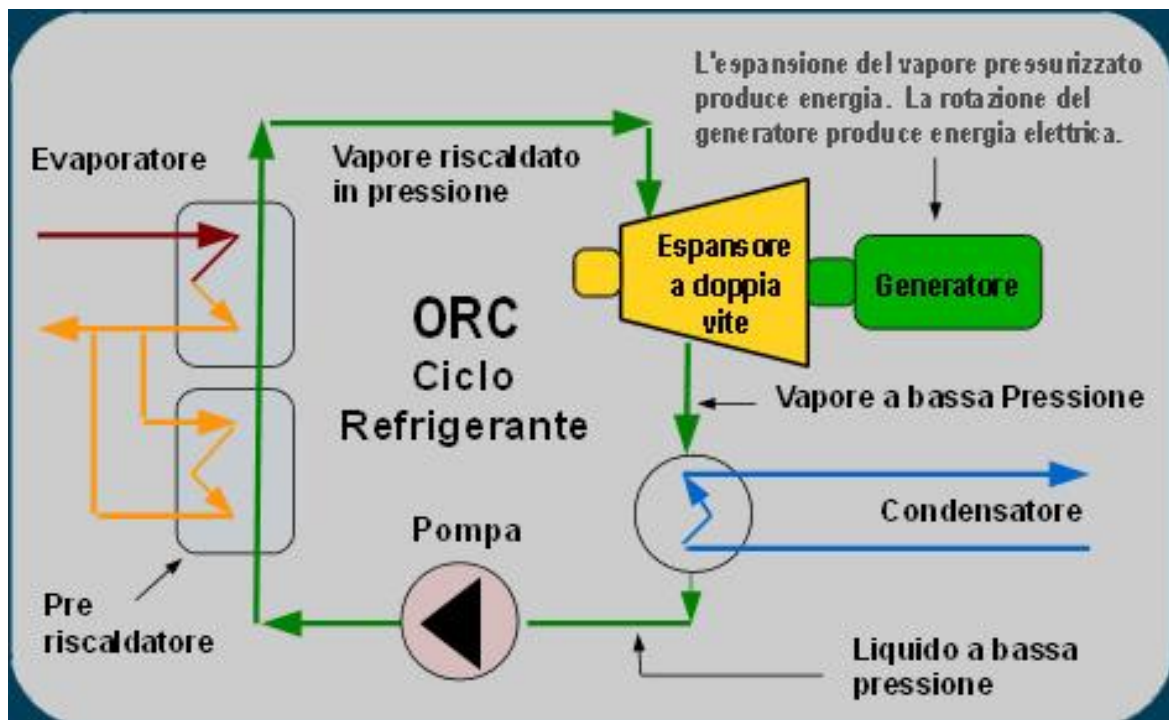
L'espansione del vapore pressurizzato produce energia. La rotazione del generatore produce energia elettrica.

Evaporatore

Vapore riscaldato in pressione

Espansore a doppia vite

Generatore

ORC
Ciclo
Refrigerante

Vapore a bassa Pressione

Condensatore

Pompa

Pre riscaldatore

Liquido a bassa pressione